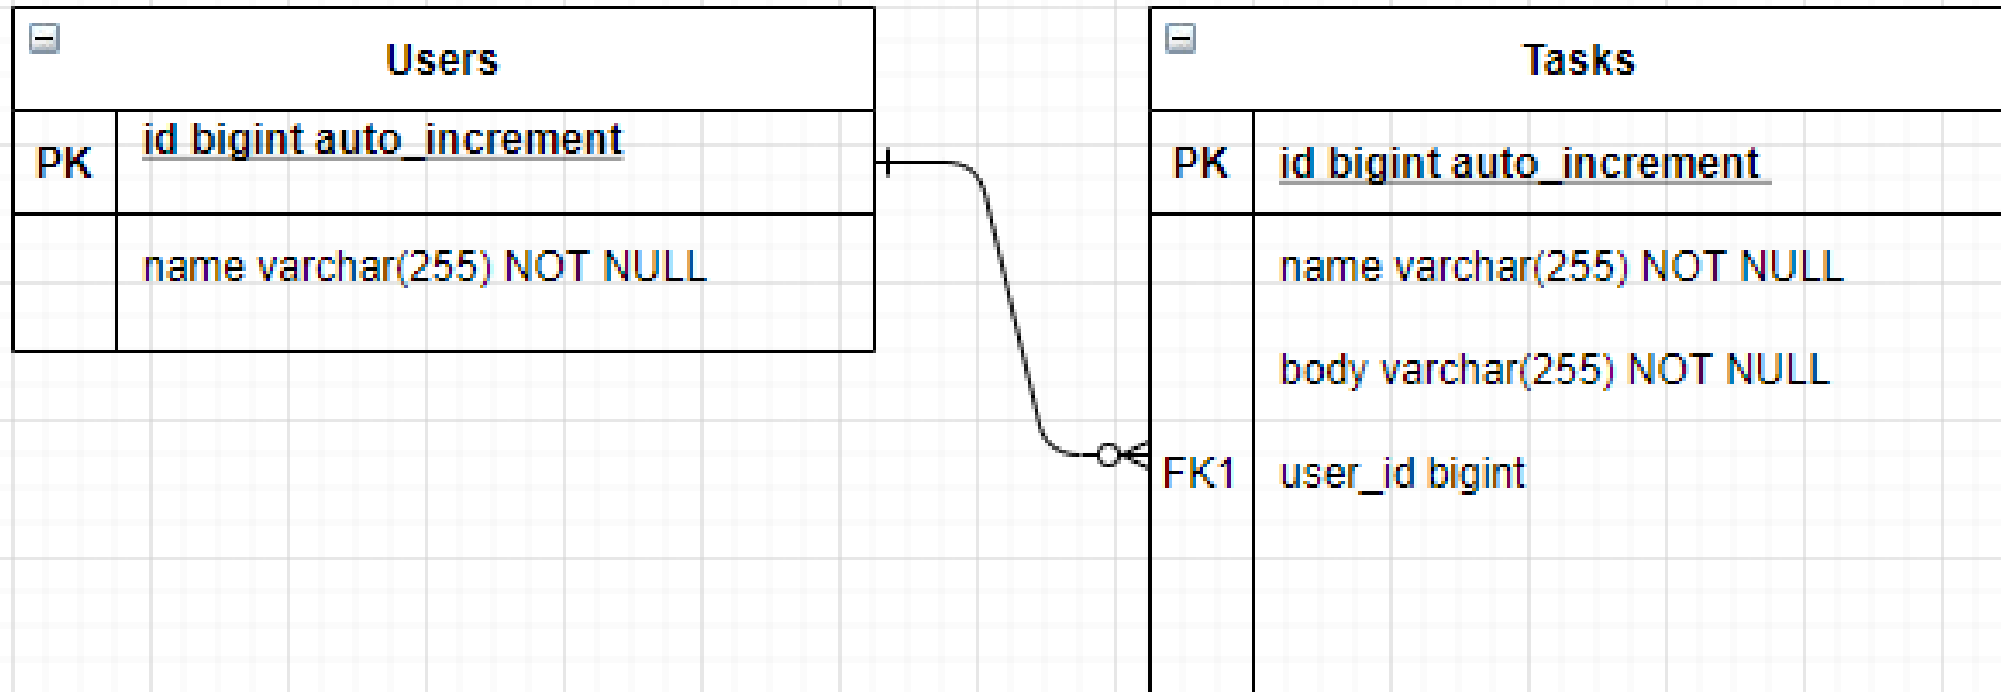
Users

| PK | id bigint auto_increment |
|---|---|
| | name varchar(255) NOT NULL |

Tasks

| PK | id bigint auto_increment |
|---|---|
| | name varchar(255) NOT NULL |
| | body varchar(255) NOT NULL |
| FK1 | user_id bigint |